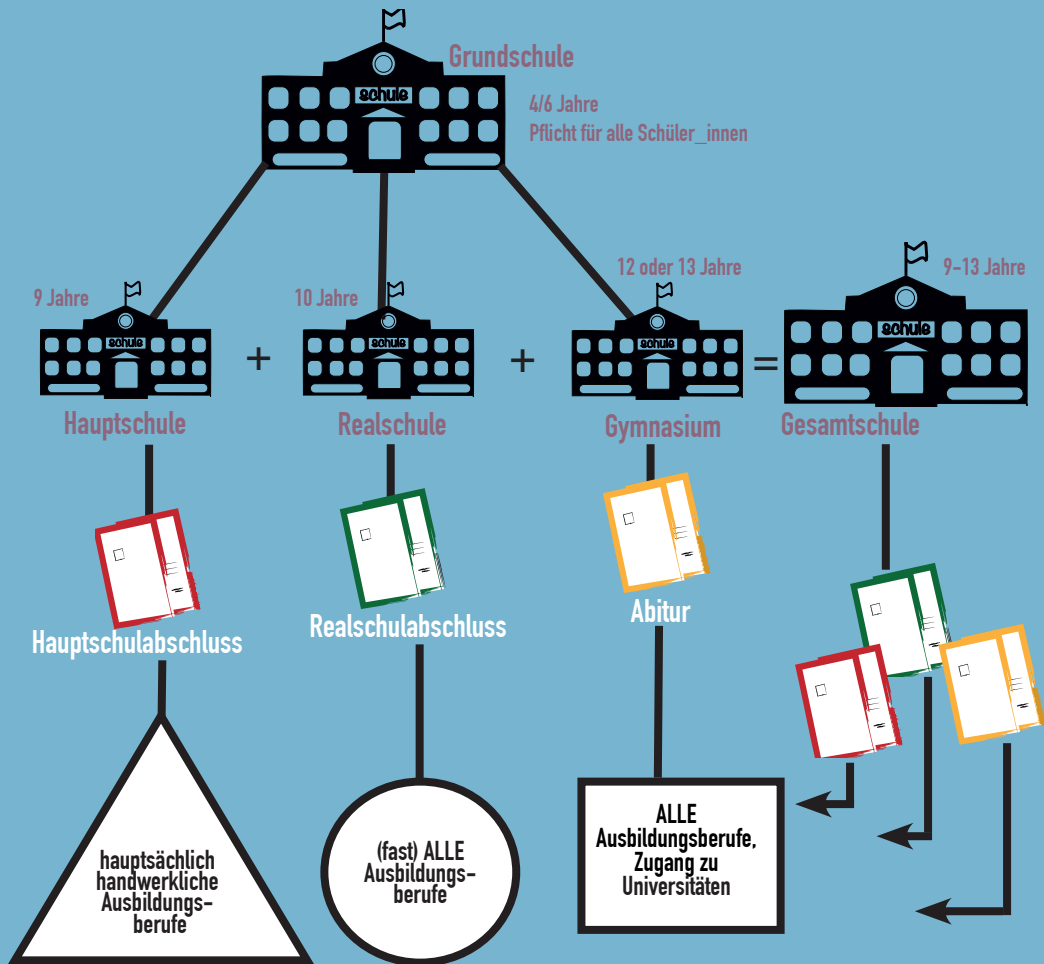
schule

Grundschule

4/6 Jahre
Pflicht für alle Schüler_innen

9 Jahre

schule

Hauptschule

+

10 Jahre

schule

Realschule

+

12 oder 13 Jahre

schule

Gymnasium

=

9-13 Jahre

schule

Gesamtschule

Hauptschulabschluss

Realschulabschluss

Abitur

hauptsächlich handwerkliche Ausbildungsberufe

(fast) ALLE Ausbildungsberufe

ALLE Ausbildungsberufe, Zugang zu Universitäten